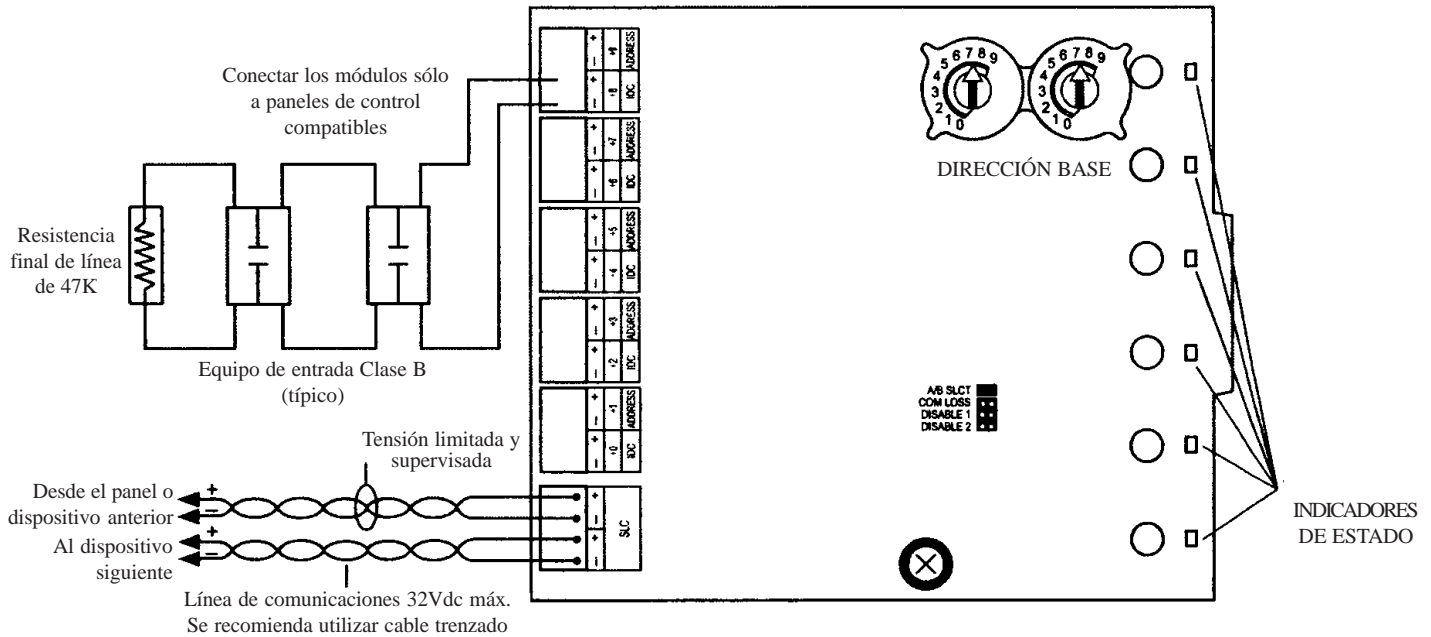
Conectar los módulos sólo a paneles de control compatibles

Resistencia final de línea de 47K

Equipo de entrada Clase B (típico)

Tensión limitada y supervisada

Desde el panel o dispositivo anterior

Al dispositivo siguiente

Línea de comunicaciones 32Vdc máx. Se recomienda utilizar cable trenzado

+ – + – +9 +8 ADDRESS IDC
+ – + – +7 +6 ADDRESS IDC
+ – + – +5 +4 ADDRESS IDC
+ – + – +3 +2 ADDRESS IDC
+ – + – +1 +0 ADDRESS IDC

+ – + – SLC

5 6 7 8 9 4 3 2 1 0
5 6 7 8 9 4 3 2 1 0

DIRECCIÓN BASE

A/B SLCT
COM LOSS
DISABLE 1
DISABLE 2

INDICADORES DE ESTADO